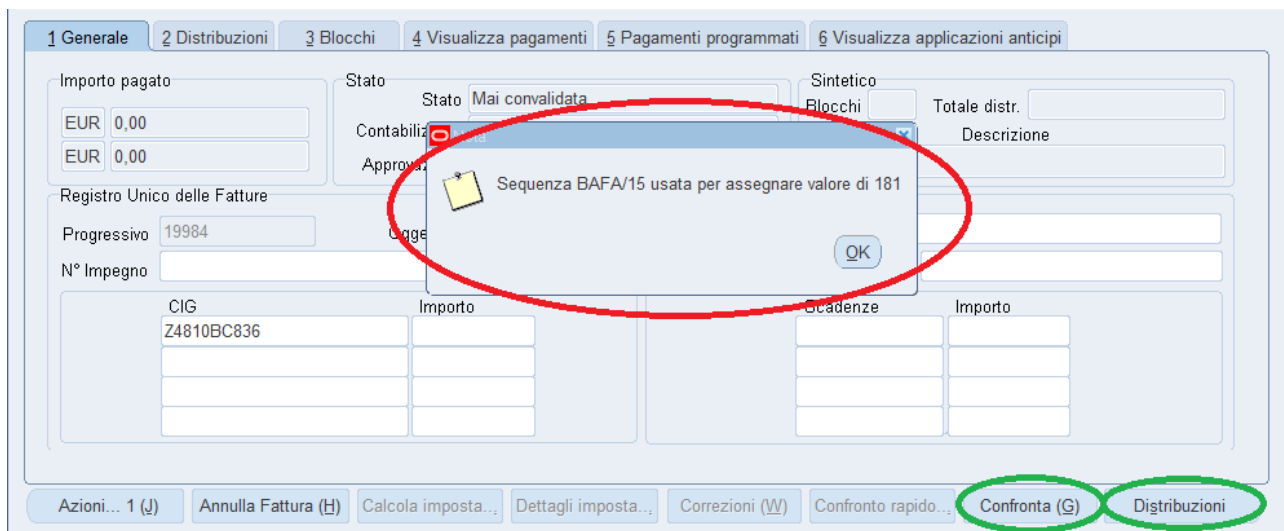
1 Generale | 2 Distribuzioni | 3 Blocchi | 4 Visualizza pagamenti | 5 Pagamenti programmati | 6 Visualizza applicazioni anticipi

Importo pagato
EUR 0,00
EUR 0,00

Stato
Stato Mai convalidata
Contabiliz
Approva

Sintetico
Blocchi
Totale distr.
Descrizione

Registro Unico delle Fatture
Progressivo 19984
Ogge
N° Impegno

CIG
Importo
Z4810BC836

Scadenze
Importo

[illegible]

Sequenza BAFA/15 usata per assegnare valore di 181

OK

Azioni... 1 (J) | Annulla Fattura (H) | Calcola imposta... | Dettagli imposta... | Correzioni (W) | Confronto rapido... | Confronta (G) | Distribuzioni